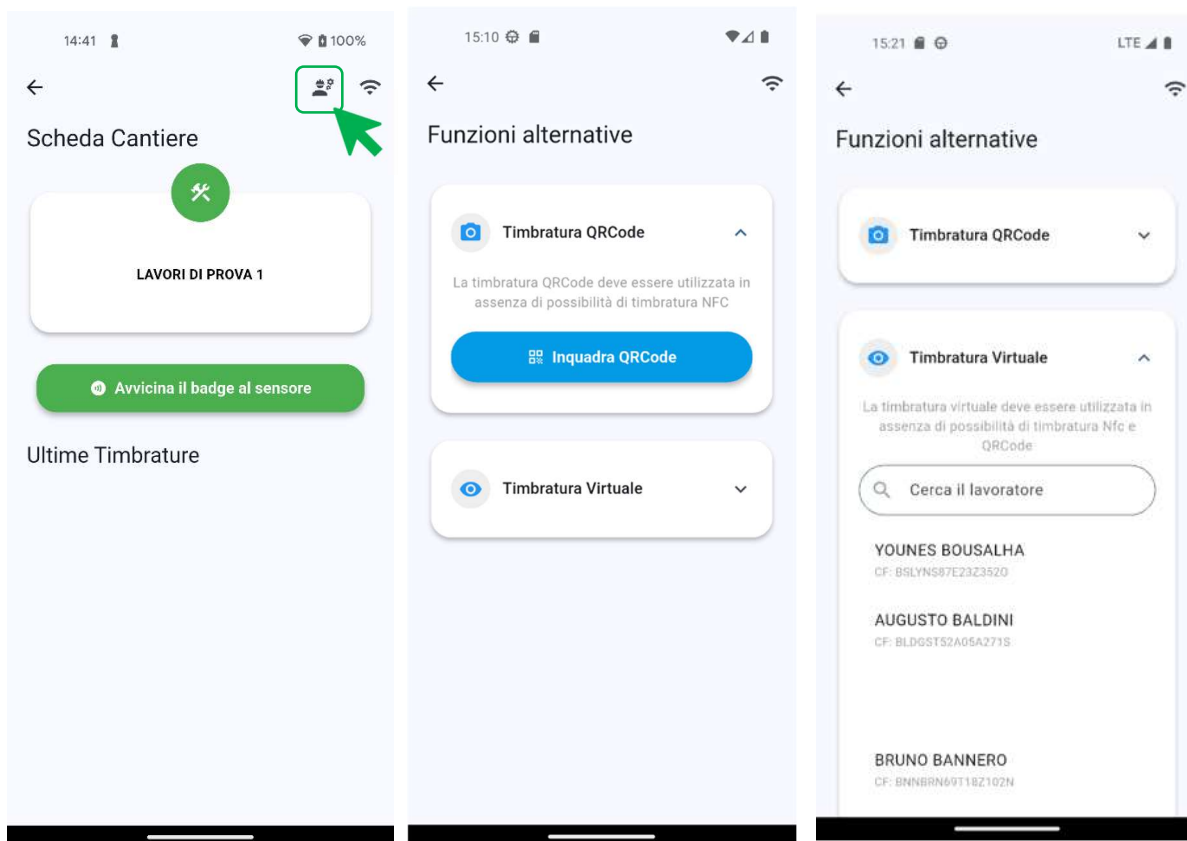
14:41 100%

Scheda Cantiere

LAVORI DI PROVA 1

Avvicina il badge al sensore

Ultime Timbrature

15:10

Funzioni alternative

Timbratura QRCode

La timbratura QRCode deve essere utilizzata in assenza di possibilità di timbratura NFC

Inquadra QRCode

Timbratura Virtuale

15:21 LTE

Funzioni alternative

Timbratura QRCode

Timbratura Virtuale

La timbratura virtuale deve essere utilizzata in assenza di possibilità di timbratura Nfc e QRCode

Cerca il lavoratore

YOUNES BOUSALHA
CF: BSLYNS87E23Z352O

AUGUSTO BALDINI
CF: BLDGST52A05A271S

BRUNO BANNERO
CF: BNNBRN69T18Z102N